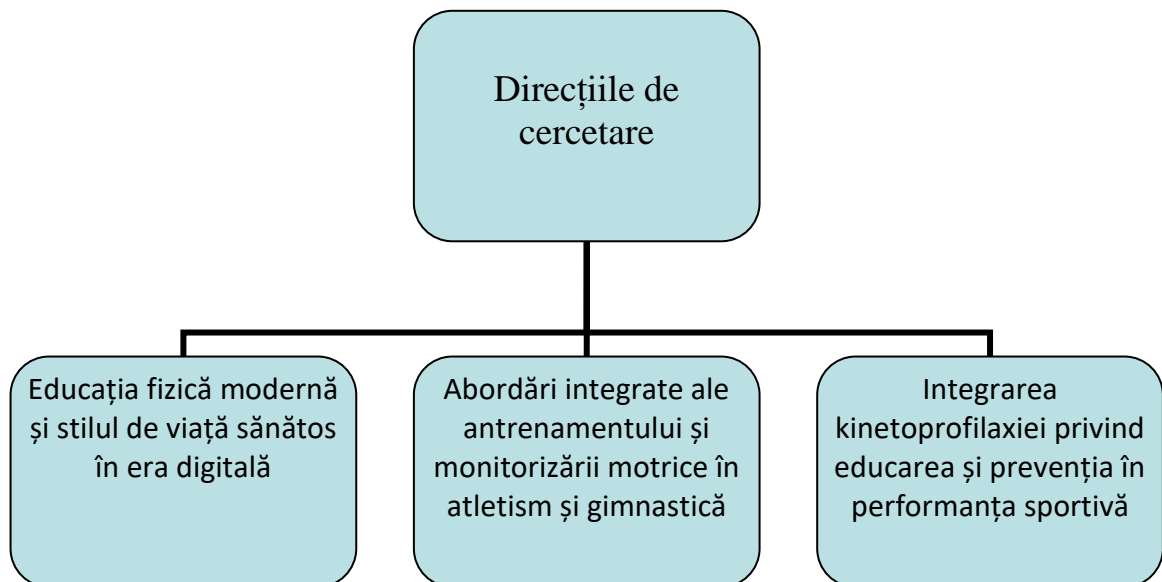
Direcțiile de cercetare

Educația fizică modernă și stilul de viață sănătos în era digitală

Abordări integrate ale antrenamentului și monitorizării motrice în atletism și gimnastică

Integrarea kinetoprofilaxiei privind educarea și prevenția în performanța sportivă